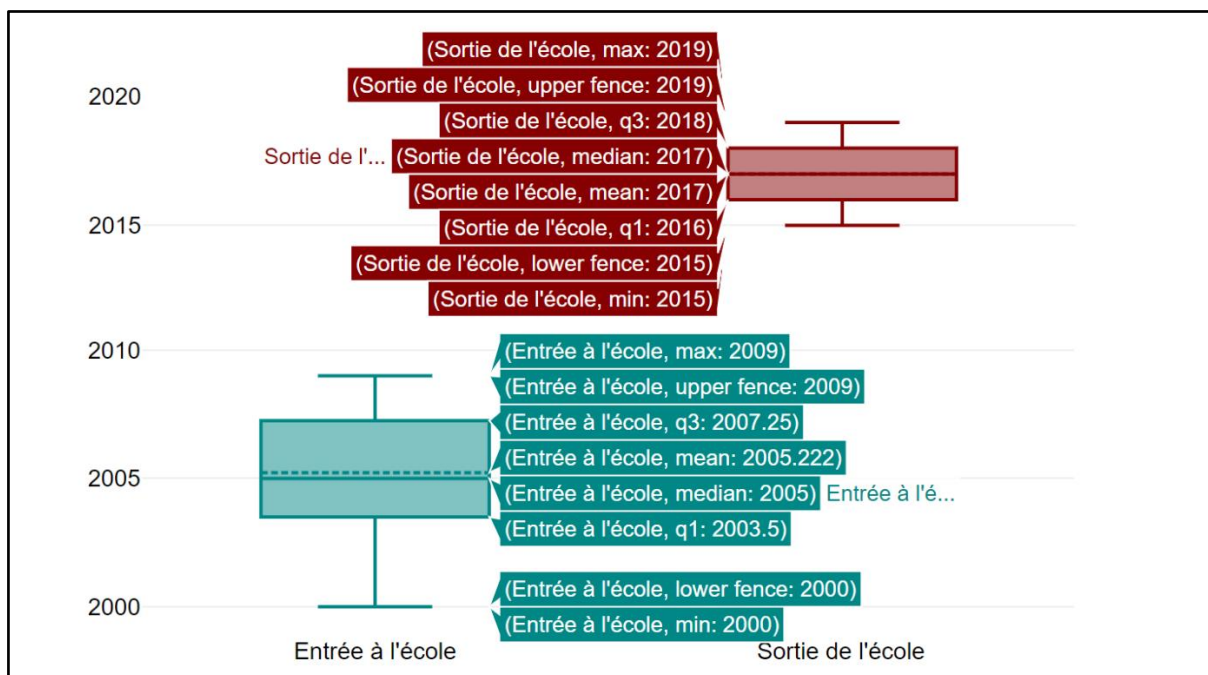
2020
2015
2010
2005
2000

(Sortie de l'école, max: 2019)
(Sortie de l'école, upper fence: 2019)
(Sortie de l'école, q3: 2018)
Sortie de l'... (Sortie de l'école, median: 2017)
(Sortie de l'école, mean: 2017)
(Sortie de l'école, q1: 2016)
(Sortie de l'école, lower fence: 2015)
(Sortie de l'école, min: 2015)

(Entrée à l'école, max: 2009)
(Entrée à l'école, upper fence: 2009)
(Entrée à l'école, q3: 2007.25)
(Entrée à l'école, mean: 2005.222)
(Entrée à l'école, median: 2005) Entrée à l'é...
(Entrée à l'école, q1: 2003.5)
(Entrée à l'école, lower fence: 2000)
(Entrée à l'école, min: 2000)

Entrée à l'école
Sortie de l'école